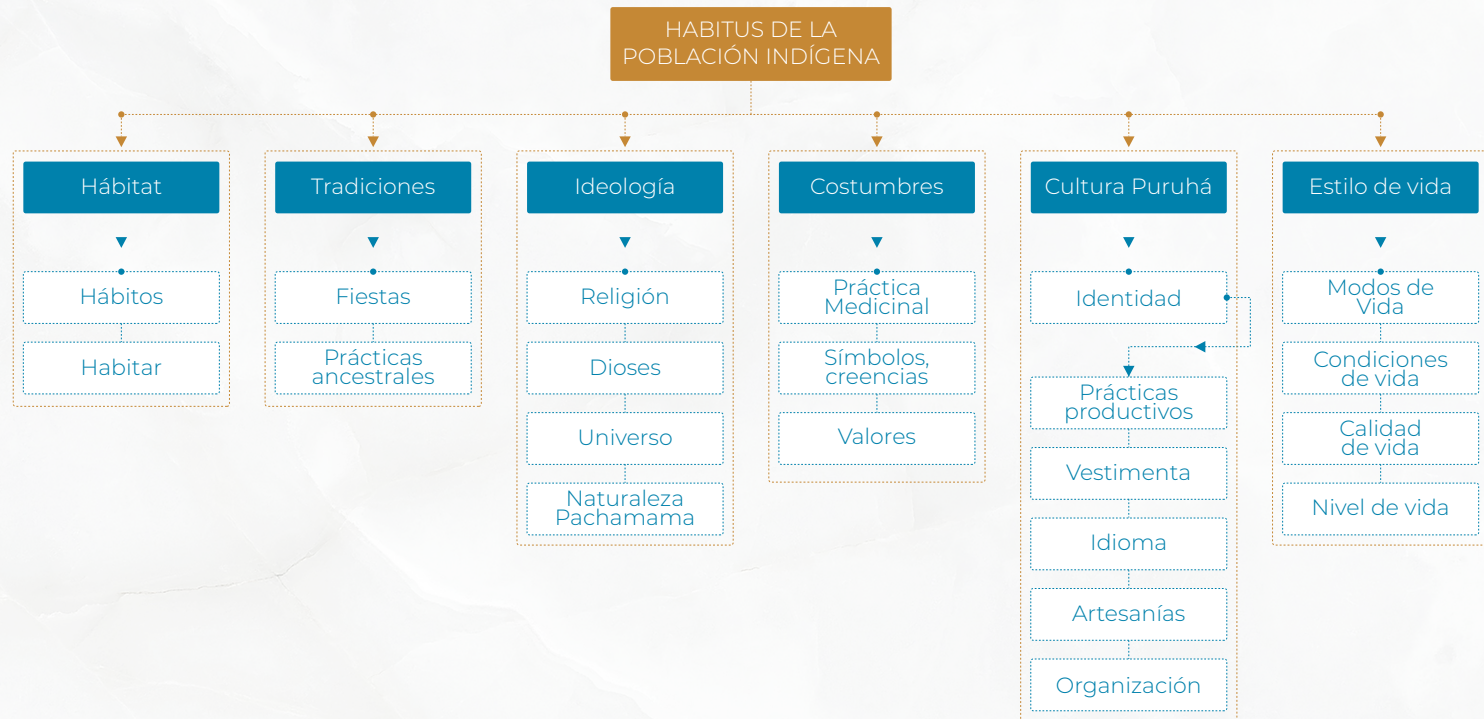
HABITUS DE LA POBLACIÓN INDÍGENA

Hábitat
Hábitos
Habitar

Tradiciones
Fiestas
Prácticas ancestrales

Ideología
Religión
Dioses
Universo
Naturaleza Pachamama

Costumbres
Práctica Medicinal
Símbolos, creencias
Valores

Cultura Puruhá
Identidad
Prácticas productivos
Vestimenta
Idioma
Artesanías
Organización

Estilo de vida
Modos de Vida
Condiciones de vida
Calidad de vida
Nivel de vida